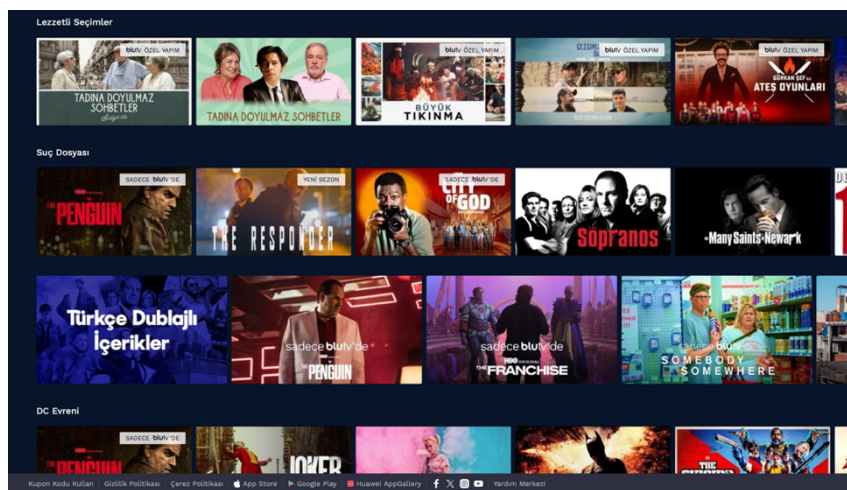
Lezzetli Seçimler

blutv ÖZEL YAPIM
TADINA DOYULMAZ SOHBETLER

TADINA DOYULMAZ SOHBETLER

blutv ÖZEL YAPIM
BÜYÜK TIKINMA

blutv ÖZEL YAPIM

blutv ÖZEL YAPIM
GÜRKAN ŞEF ile ATEŞ OYUNLARI

Suç Dosyası

SADECE blutv'DE
HBO
THE PENGUIN

YENİ SEZON
THE RESPONDER

SADECE blutv'DE
CITY OF GOD

Sopranos

The Many Saints of Newark

Türkçe Dublajlı İçerikler

sadece blutv'de
THE PENGUIN

sadece blutv'de
HBO ORIGINAL
THE FRANCHISE

sadece blutv'de
SOMEBODY SOMEWHERE

DC Evreni

SADECE blutv'DE
HBO
THE PENGUIN

JOKER

THE SUICIDE

Kupon Kodu Kullan | Gizlilik Politikası | Çerez Politikası | App Store | Google Play | Huawei AppGallery | Yardım Merkezi